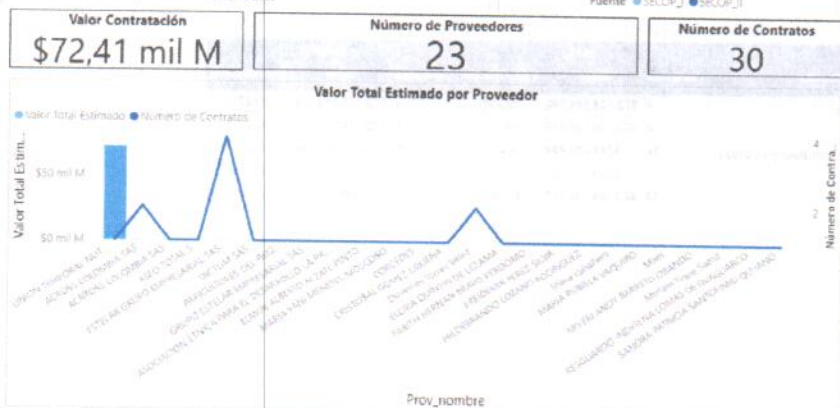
Fuente ● SECOP_I ● SECOP_II

Valor Contratación
$72,41 mil M

Número de Proveedores
23

Número de Contratos
30

Valor Total Estimado por Proveedor

● Valor Total Estimado ● Número de Contratos

Valor Total Estim...

$50 mil M

$0 mil M

4

2

Número de Contra...

UNION TEMPORAL NUE...
ADINCO COLOMBIA SAS
ALMAVIL COLOMBIA SAS
ASEO TOTAL S...
ESTELAR GRUPO EMPRESARIAL SAS
DICTUM SAS
FUNDACION DEL ARO...
GRUPO ESTELAR EMPRESARIAL SAS
ASOCIACION CIVICA PARA EL DESARROLLO
EDWIN ALBERTO MARTINEZ PINTO
MARIA PAULINA MENESES MOSQUERA
CONSTRES
CRISTOBAL GOMEZ LEGUIA
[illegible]
GLORIA ENEYDA DE LOAIZA
MARTHA PATRICIA MUÑOZ PERDOMO
STEPHANIA PEREZ SILVA
ALEXANDER LOZANO RODRIGUEZ
Shanir Camargo
MARIA BONILLA VAQUIRO
Mintic
KEVIN ANDY BARRETO ORDOÑEZ
Mariana Plaza Yañez
RESGUARDO INDIGENA LOMAS DE ILARGUTO
SANDRA PATRICIA SANTOFIMIO QUINTERO

Prov_nombre